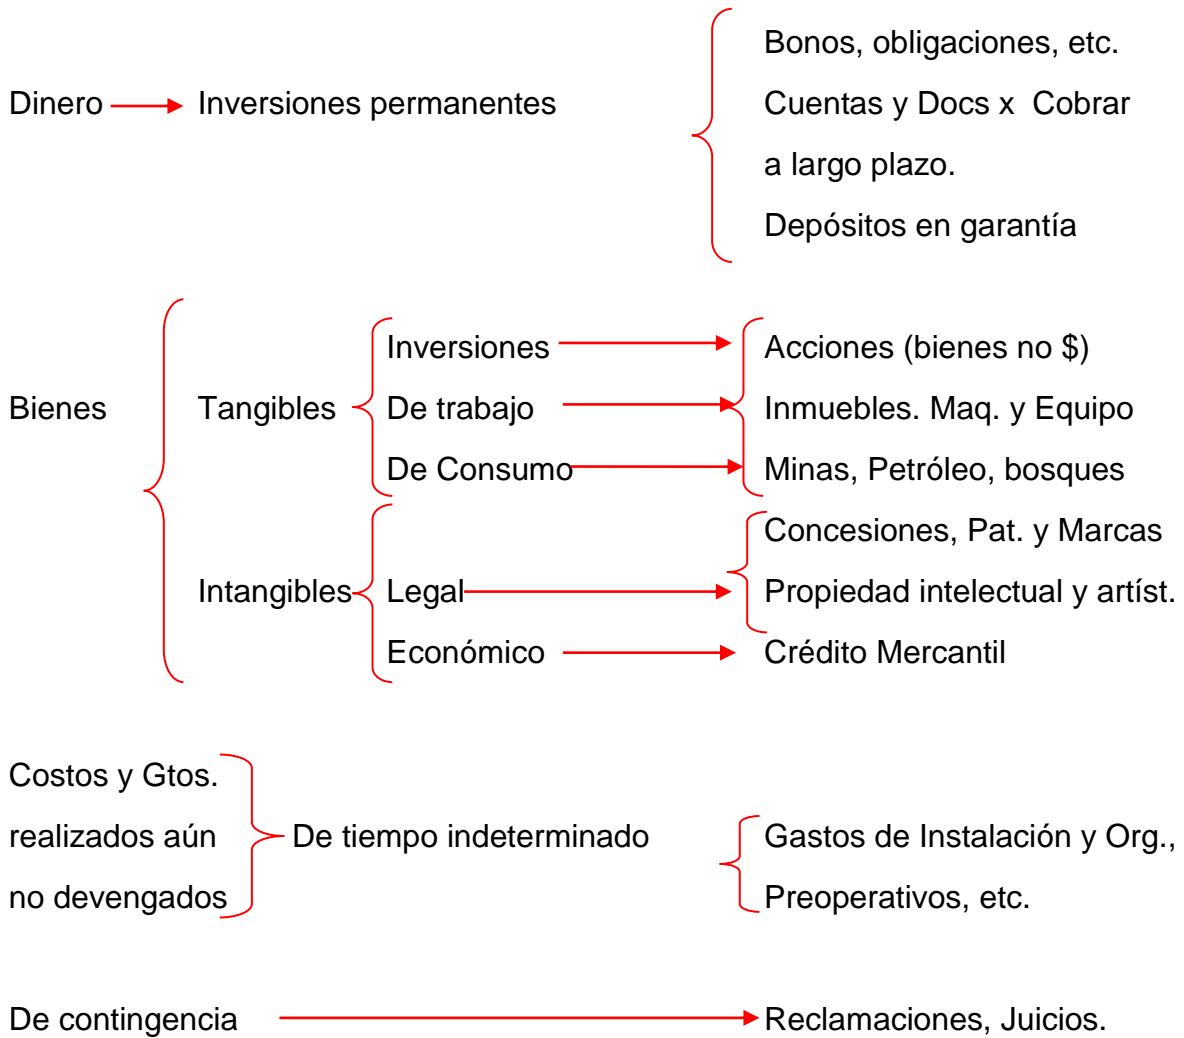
Dinero Inversiones permanentes

Bonos, obligaciones, etc.
Cuentas y Docs x Cobrar a largo plazo.
Depósitos en garantía

Bienes

Tangibles
Inversiones
De trabajo
De Consumo

Acciones (bienes no \$)
Inmuebles. Maq. y Equipo
Minas, Petróleo, bosques

Intangibles
Legal
Económico

Concesiones, Pat. y Marcas
Propiedad intelectual y artíst.
Crédito Mercantil

Costos y Gtos. realizados aún no devengados

De tiempo indeterminado

Gastos de Instalación y Org., Preoperativos, etc.

De contingencia

Reclamaciones, Juicios.